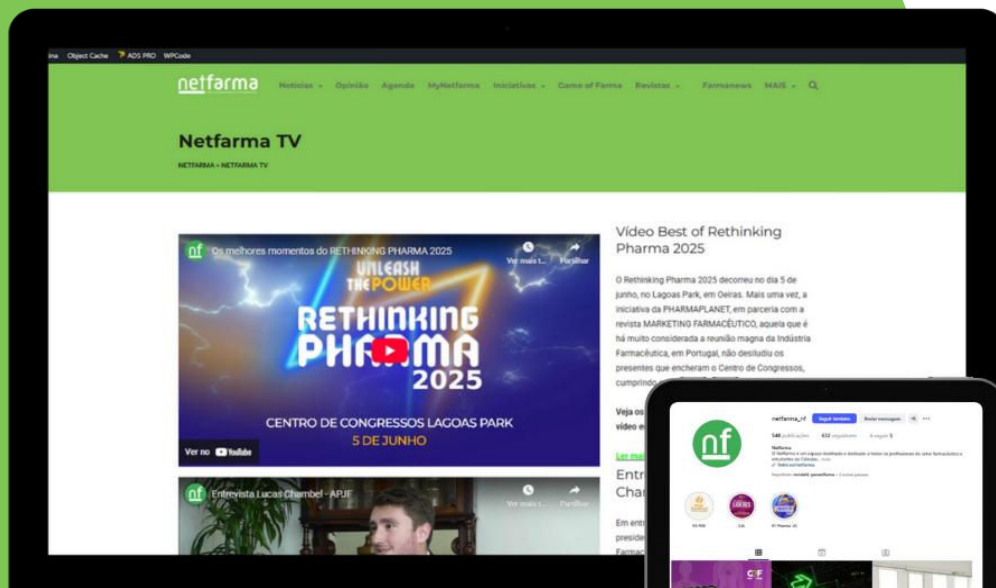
ina Object Cache ADS PRO WPCode

netfarma Notícias Opinião Agenda MyNetfarma Iniciativas Game of Farma Revistas Farmanews MAIS

Netfarma TV

NETFARMA » NETFARMA TV

nf Os melhores momentos do RETHINKING PHARMA 2025 Ver mais t... Partilhar

UNLEASH THE POWER

RETHINKING PHARMA 2025

CENTRO DE CONGRESSOS LAGOAS PARK

5 DE JUNHO

Ver no YouTube

nf Entrevista Lucas Chambel - APJF Ver mais t... Partilhar

Vídeo Best of Rethinking Pharma 2025

O Rethinking Pharma 2025 decorreu no dia 5 de junho, no Lagoas Park, em Oeiras. Mais uma vez, a iniciativa da PHARMAPLANET, em parceria com a revista MARKETING FARMACÊUTICO, aquela que é há muito considerada a reunião magna da Indústria Farmacêutica, em Portugal, não desiludiu os presentes que encheram o Centro de Congressos, cumprindo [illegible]

Veja os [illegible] vídeo e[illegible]

Ler ma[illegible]

Entr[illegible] Cha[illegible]

Em entr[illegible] preside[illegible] Farmac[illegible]

netfarma_nf Seguir também Enviar mensagem

nf

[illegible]